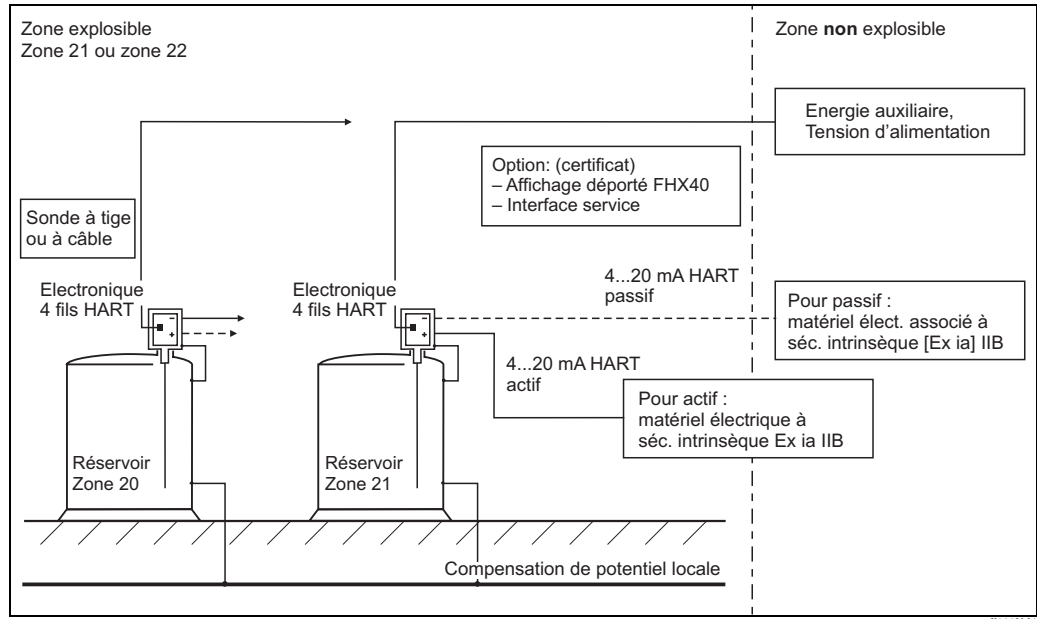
Zone explosible
Zone 21 ou zone 22

Zone **non** explosible

Energie auxiliaire, Tension d'alimentation

Option: (certificat)
– Affichage déporté FHX40
– Interface service

Sonde à tige ou à câble

Electronique 4 fils HART

Electronique 4 fils HART

4...20 mA HART passif

Pour passif : matériel élect. associé à séc. intrinsèque [Ex ia] IIB

4...20 mA HART actif

Pour actif : matériel électrique à séc. intrinsèque Ex ia IIB

Réservoir Zone 20

Réservoir Zone 21

Compensation de potentiel locale